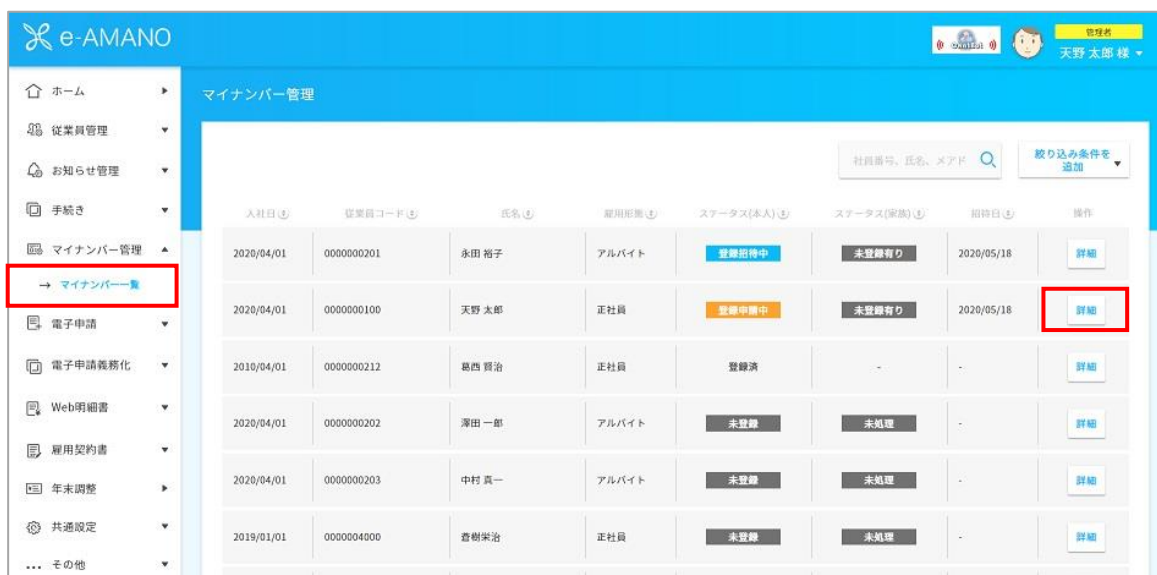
e-AMANO

管理者
天野 太郎 様

ホーム
従業員管理
お知らせ管理
手続き
マイナンバー管理
→ マイナンバー一覧
電子申請
電子申請義務化
Web明細書
雇用契約書
年末調整
共通設定
... その他

マイナンバー管理

社員番号、氏名、メアド

絞り込み条件を追加

| 入社日 | 従業員コード | 氏名 | 雇用形態 | ステータス(本人) | ステータス(家族) | 招待日 | 操作 |
|---|---|---|---|---|---|---|---|
| 2020/04/01 | 0000000201 | 永田 裕子 | アルバイト | 登録招待中 | 未登録有り | 2020/05/18 | 詳細 |
| 2020/04/01 | 0000000100 | 天野 太郎 | 正社員 | 登録申請中 | 未登録有り | 2020/05/18 | 詳細 |
| 2010/04/01 | 0000000212 | 葛西 晋治 | 正社員 | 登録済 | - | - | 詳細 |
| 2020/04/01 | 0000000202 | 澤田 一郎 | アルバイト | 未登録 | 未処理 | - | 詳細 |
| 2020/04/01 | 0000000203 | 中村 真一 | アルバイト | 未登録 | 未処理 | - | 詳細 |
| 2019/01/01 | 0000004000 | 査樹栄治 | 正社員 | 未登録 | 未処理 | - | 詳細 |